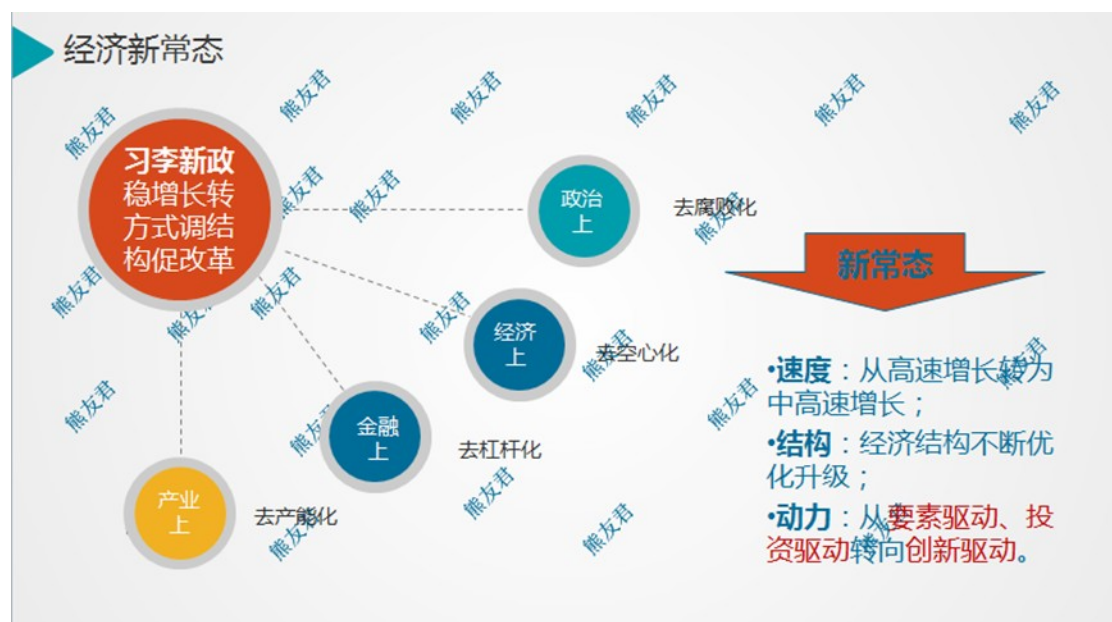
经济新常态

习李新政
稳增长转方式调结构促改革

政治上
去腐败化

经济上
去空心化

金融上
去杠杆化

产业上
去产能化

新常态

•速度：从高速增长转为中高速增长；

•结构：经济结构不断优化升级；

•动力：从要素驱动、投资驱动转向创新驱动。

熊友君 熊友君 熊友君 熊友君 熊友君 熊友君 熊友君 熊友君 熊友君 熊友君 熊友君 熊友君 熊友君 熊友君 熊友君 熊友君 熊友君 熊友君 熊友君 熊友君 熊友君